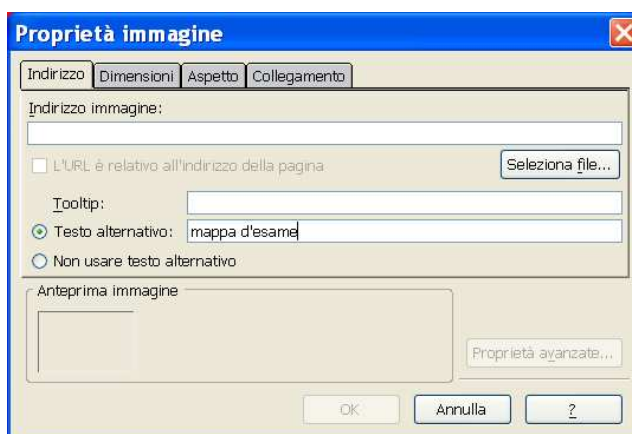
Proprietà immagine

Indirizzo | Dimensioni | Aspetto | Collegamento

Indirizzo immagine:

L'URL è relativo all'indirizzo della pagina

Seleziona file...

Tooltip:

Testo alternativo: mappa d'esame

Non usare testo alternativo

Anteprima immagine

Proprietà avanzate...

OK

Annulla

?